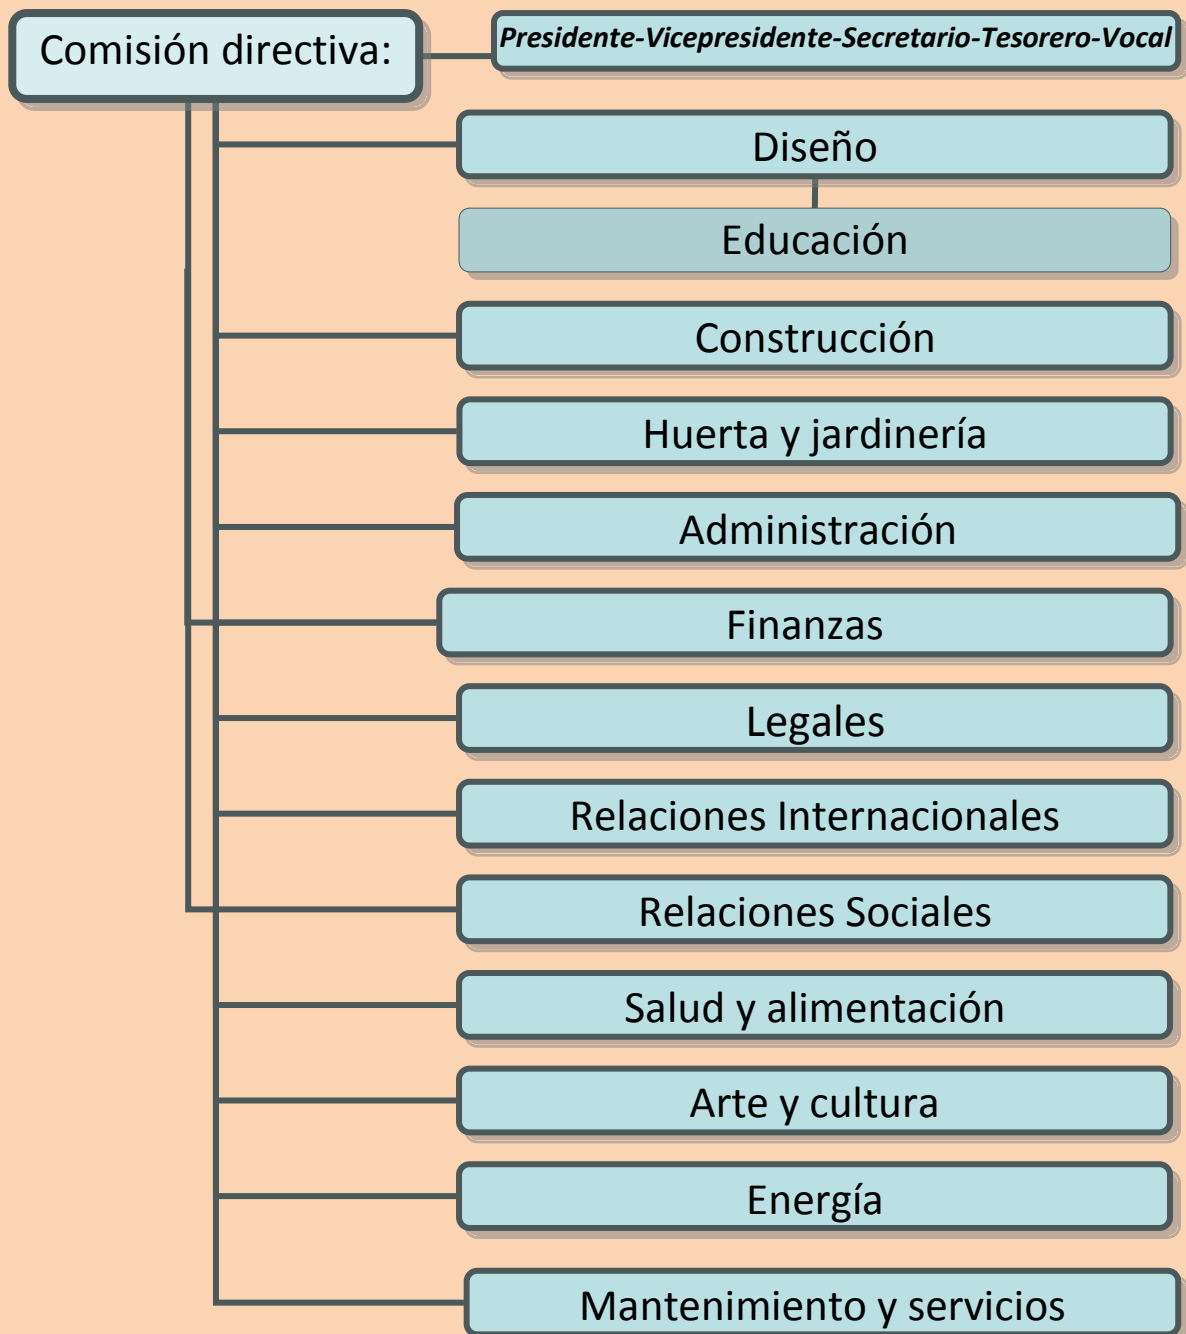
Comisión directiva:

Presidente-Vicepresidente-Secretario-Tesorero-Vocal

Diseño

Educación

Construcción

Huerta y jardinería

Administración

Finanzas

Legales

Relaciones Internacionales

Relaciones Sociales

Salud y alimentación

Arte y cultura

Energía

Mantenimiento y servicios